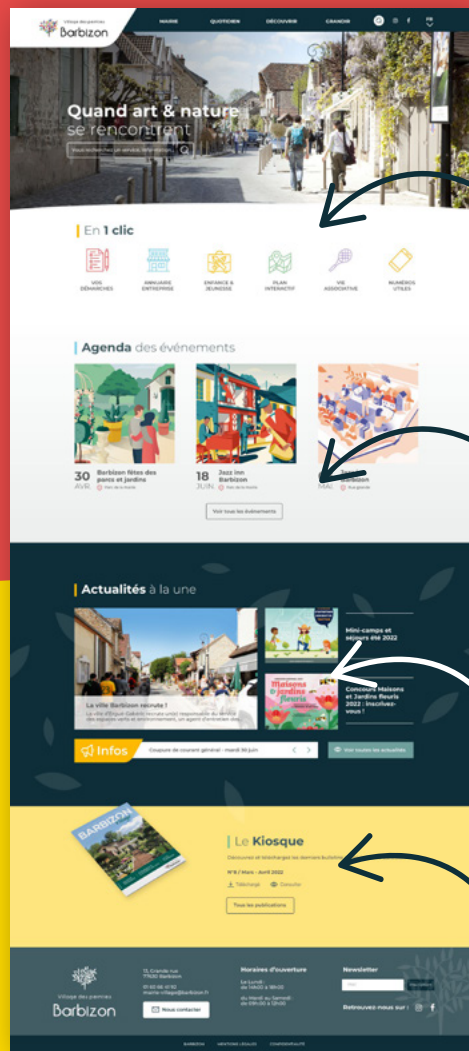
Village des peintres
Barbizon

MAIRIE QUOTIDIEN DÉCOUVRIR GRANDIR

Quand art & nature se rencontrent

Vous recherchez un service, information...

En 1 clic

VOS DÉMARCHES
ANNUAIRE ENTREPRISE
ENFANCE & JEUNESSE
PLAN INTERACTIF
VIE ASSOCIATIVE
NUMÉROS UTILES

Agenda des événements

30 AVR. Barbizon fêtes des parcs et jardins
18 JUIN Jazz inn Barbizon
MAI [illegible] Barbizon

Voir tous les événements

Actualités à la une

La ville Barbizon recrute !

Mini-camps et séjours été 2022

Maisons et jardins fleuris

Concours Maisons et Jardins fleuris 2022 : Inscrivez-vous !

Infos
Coupure de courant général - mardi 30 juin

Voir toutes les actualités

BARBIZON

Le Kiosque
Découvrez et téléchargez les derniers bulletins
N°6 / Mars - Avril 2022
Télécharger Consulter
Tous les publications

Village des peintres
Barbizon

72, Grande rue
77630 Barbizon

01 60 66 41 92
mairie-village@barbizon.fr

Nous contacter

Horaires d'ouverture
Le Lundi : de 14h00 à 18h00
Du Mardi au Samedi : de 09h00 à 12h00

Newsletter
Retrouvez-nous sur :

BARBIZON MENTIONS LÉGALES CONFIDENTIALITÉ